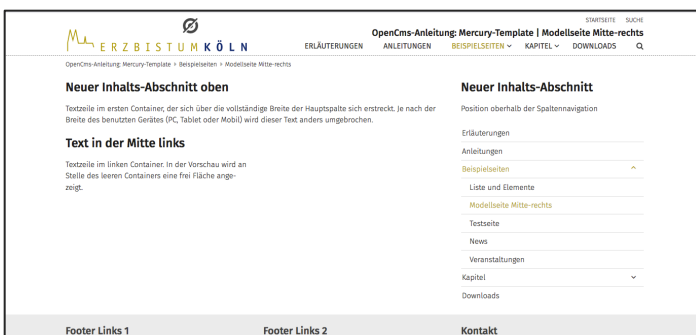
STARTSEITE SUCHE

ERZBISTUM KÖLN

OpenCms-Anleitung: Mercury-Template | Modellseite Mitte-rechts

ERLÄUTERUNGEN ANLEITUNGEN BEISPIELSEITEN KAPITEL DOWNLOADS

OpenCms-Anleitung: Mercury-Template » Beispielseiten » Modellseite Mitte-rechts

Neuer Inhalts-Abschnitt oben

Textzeile im ersten Container, der sich über die vollständige Breite der Hauptspalte sich erstreckt. Je nach der Breite des benutzten Gerätes (PC, Tablet oder Mobil) wird dieser Text anders umgebrochen.

Text in der Mitte links

Textzeile im linken Container. In der Vorschau wird an Stelle des leeren Containers eine frei Fläche angezeigt.

Neuer Inhalts-Abschnitt

Position oberhalb der Spaltennavigation

Erläuterungen
Anleitungen
Beispielseiten
Liste und Elemente
Modellseite Mitte-rechts
Testseite
News
Veranstaltungen
Kapitel
Downloads

Footer Links 1

Footer Links 2

Kontakt